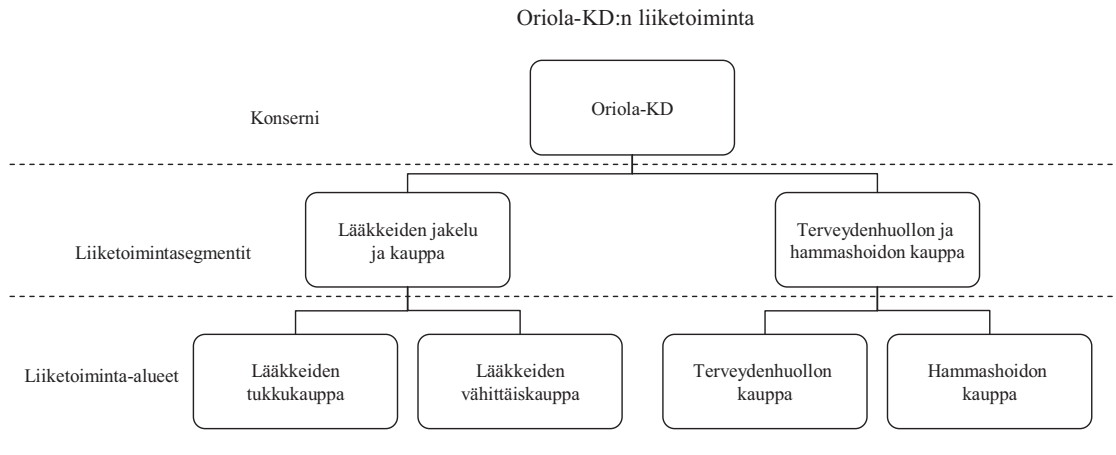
Oriola-KD:n liiketoiminta

Konserni

Oriola-KD

Liiketoimintasegmentit

Lääkkeiden jakelu ja kauppa

Terveydenhuollon ja hammashoidon kauppa

Liiketoiminta-alueet

Lääkkeiden tukkukauppa

Lääkkeiden vähittäiskauppa

Terveydenhuollon kauppa

Hammashoidon kauppa